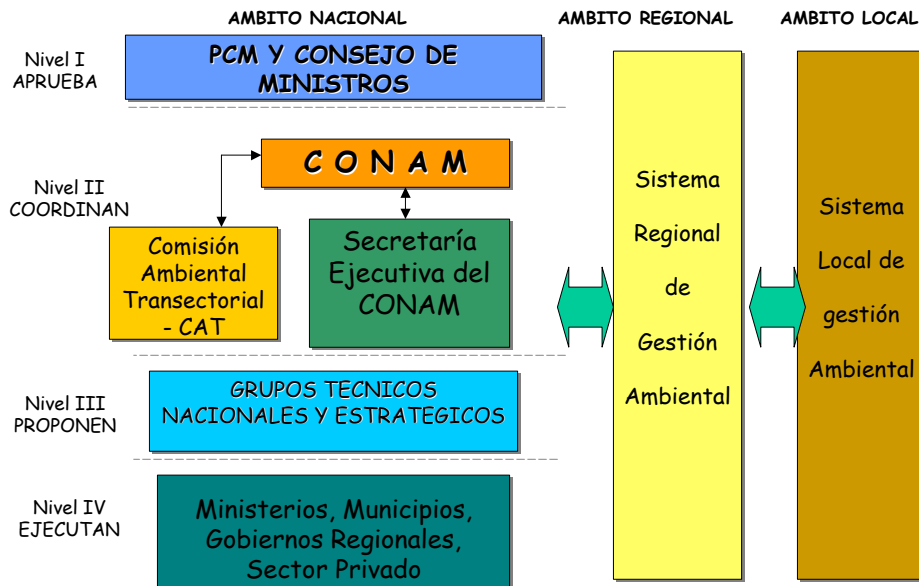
AMBITO NACIONAL

AMBITO REGIONAL

AMBITO LOCAL

Nivel I
APRUEBA

PCM Y CONSEJO DE MINISTROS

Nivel II
COORDINAN

C O N A M

Comisión Ambiental Transectorial - CAT

Secretaría Ejecutiva del CONAM

Nivel III
PROPONEN

GRUPOS TECNICOS NACIONALES Y ESTRATEGICOS

Nivel IV
EJECUTAN

Ministerios, Municipios, Gobiernos Regionales, Sector Privado

Sistema Regional de Gestión Ambiental

Sistema Local de gestión Ambiental